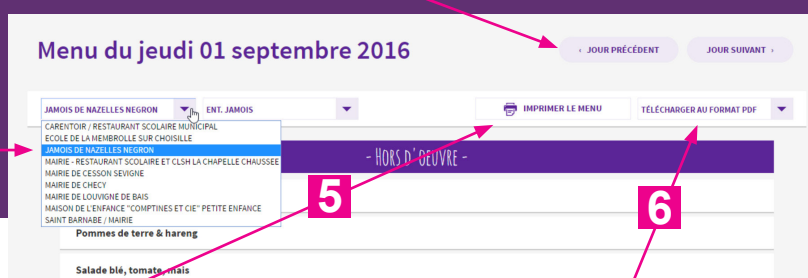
Menu du jeudi 01 septembre 2016

‹ JOUR PRÉCÉDENT

JOUR SUIVANT ›

JAMOIS DE NAZELLES NEGRON

ENT. JAMOIS

IMPRIMER LE MENU

TÉLÉCHARGER AU FORMAT PDF

CARENTOIR / RESTAURANT SCOLAIRE MUNICIPAL
ECOLE DE LA MEMBROLLE SUR CHOISILLE
JAMOIS DE NAZELLES NEGRON
MAIRIE - RESTAURANT SCOLAIRE ET CLSH LA CHAPELLE CHAUSSEE
MAIRIE DE CESSON SEVIGNE
MAIRIE DE CHECY
MAIRIE DE LOUVIGNÉ DE BAIS
MAISON DE L'ENFANCE "COMPTINES ET CIE" PETITE ENFANCE
SAINT BARNABE / MAIRIE

- Hors d'oeuvre -

5

6

Pommes de terre & hareng

Salade blé, tomate, maïs